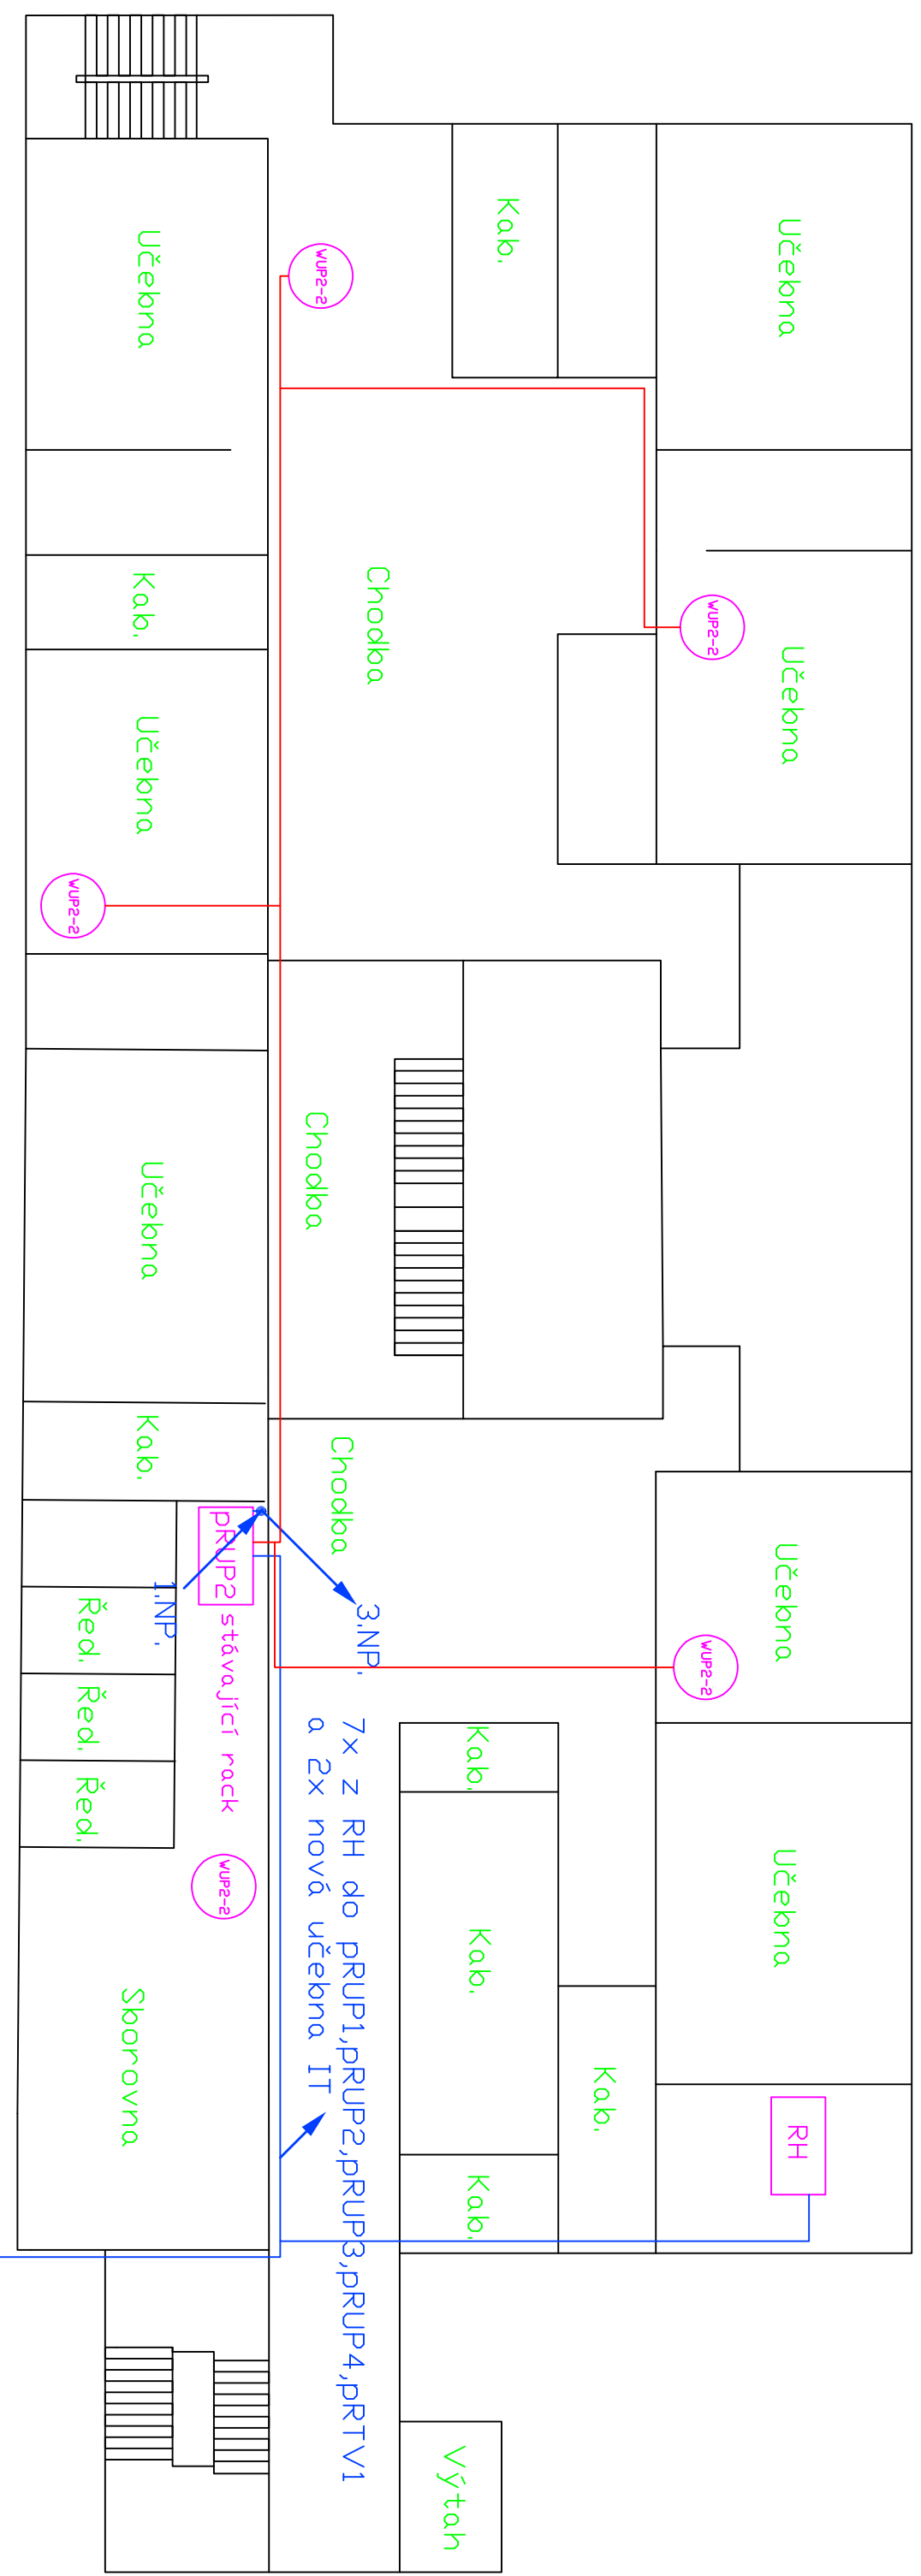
Učebna
WUP2-2
Kab.
Učebna
Chodba
Kab.
WUP2-2
Učebna
Učebna
WUP2-2
Chodba
Učebna
Kab.
Chodba
pRUP2
1.NP.
3.NP.
Učebna
WUP2-2
Řed.
Řed.
Řed.
stávající rack
7x z RH do pRUP1,pRUP2,pRUP3,pRUP4,pRTV1
a 2x nová učebna IT
Kab.
Učebna
WUP2-2
Kab.
Sborovna
Kab.
RH
Kab.
Výtah